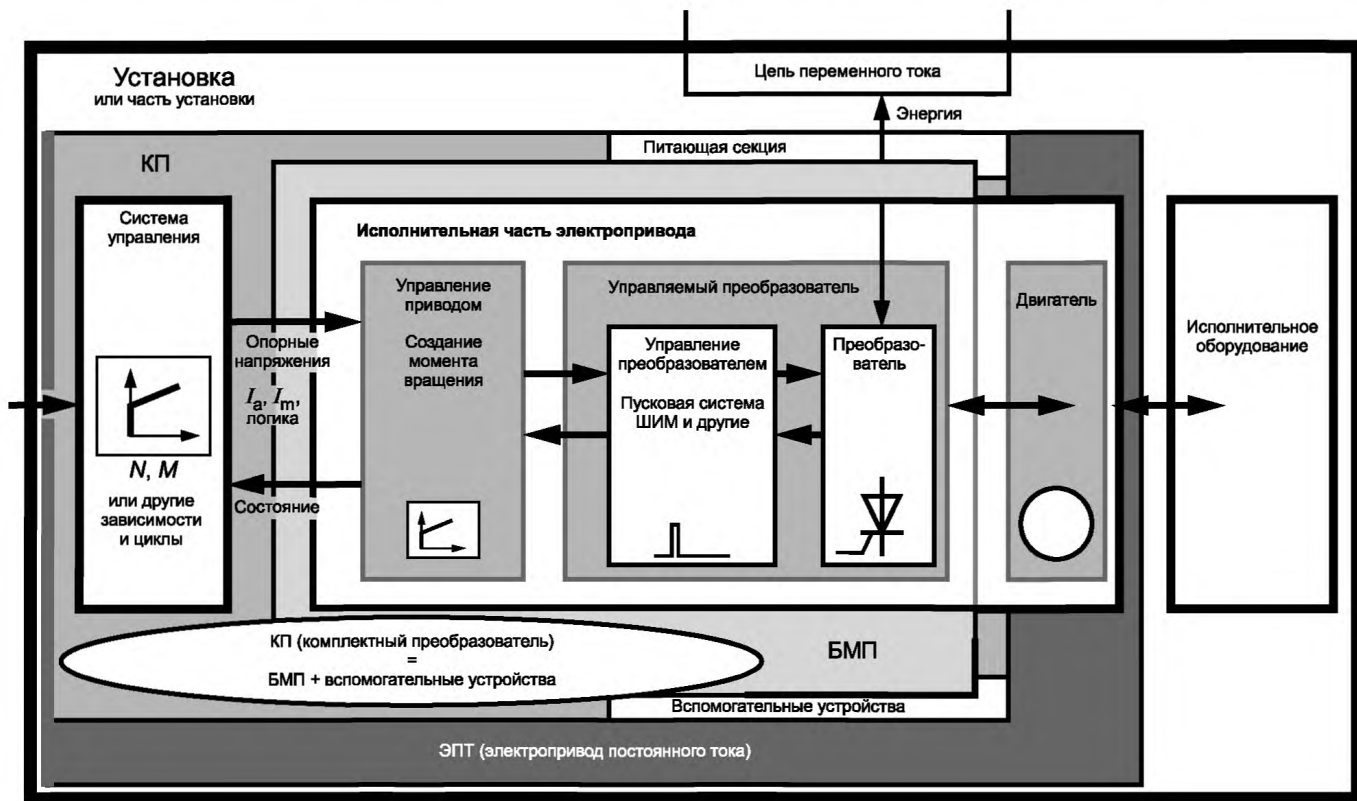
Установка
или часть установки

Цепь переменного тока

Энергия

КП

Питающая секция

Система управления

Исполнительная часть электропривода

Управление приводом

Создание момента вращения

Управляемый преобразователь

Двигатель

Исполнительное оборудование

Опорные напряжения

$I_a$, $I_m$, логика

Управление преобразователем

Пусковая система ШИМ и другие

Преобразователь

$N$, $M$

или другие зависимости и циклы

Состояние

КП (комплектный преобразователь)
=
БМП + вспомогательные устройства

БМП

Вспомогательные устройства

ЭПТ (электропривод постоянного тока)